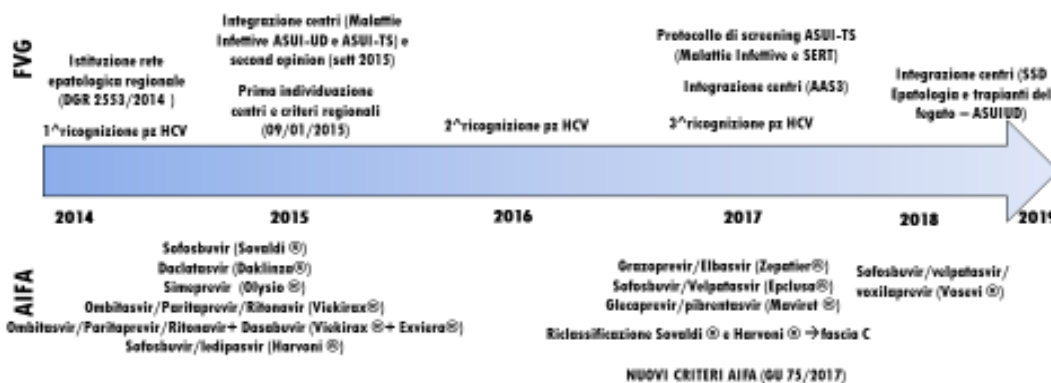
FVG

Istituzione rete epatologica regionale (DGR 2553/2014 )

1^ricognizione pz HCV

Integrazione centri (Malattie Infettive ASUI-UD e ASUI-TS) e second opinion (sett 2015)

Prima individuazione centri e criteri regionali (09/01/2015)

2^ricognizione pz HCV

Protocollo di screening ASUI-TS (Malattie Infettive e SERT)

Integrazione centri (AAS3)

3^ricognizione pz HCV

Integrazione centri (SSD Epatologia e trapianti del fegato – ASUIUD)

2014

2015

2016

2017

2018

2019

AIFA

Sofosbuvir (Sovaldi ®)
Daclatasvir (Daklinza®)
Simeprevir (Olysio ®)
Ombitasvir/Paritaprevir/Ritonavir (Viekirax®)
Ombitasvir/Paritaprevir/Ritonavir+ Dasabuvir (Viekirax ®+ Exviera®)
Sofosbuvir/ledipasvir (Harvoni ®)

Grazoprevir/Elbasvir (Zepatier®)
Sofosbuvir/Velpatasvir (Epclusa®)
Glecaprevir/pibrentasvir (Maviret ®)

Riclassificazione Sovaldi ® e Harvoni ® → fascia C

NUOVI CRITERI AIFA (GU 75/2017)

Sofosbuvir/velpatasvir/voxilaprevir (Vosevi ®)